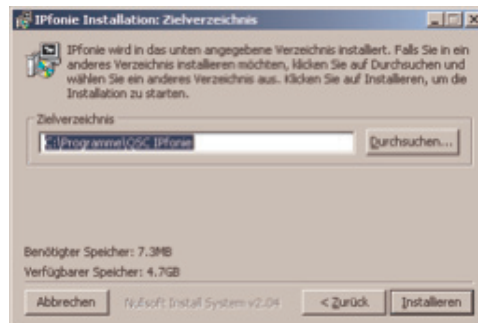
IPfonie Installation: Zielverzeichnis

IPfonie wird in das unten angegebene Verzeichnis installiert. Falls Sie in ein anderes Verzeichnis installieren möchten, klicken Sie auf Durchsuchen und wählen Sie ein anderes Verzeichnis aus. Klicken Sie auf Installieren, um die Installation zu starten.

Zielverzeichnis

C:\Programme\QSC IPfonie

Durchsuchen...

Benötigter Speicher: 7.3MB

Verfügbarer Speicher: 4.7GB

Abbrechen

Nullsoft Install System v2.04

< Zurück

Installieren